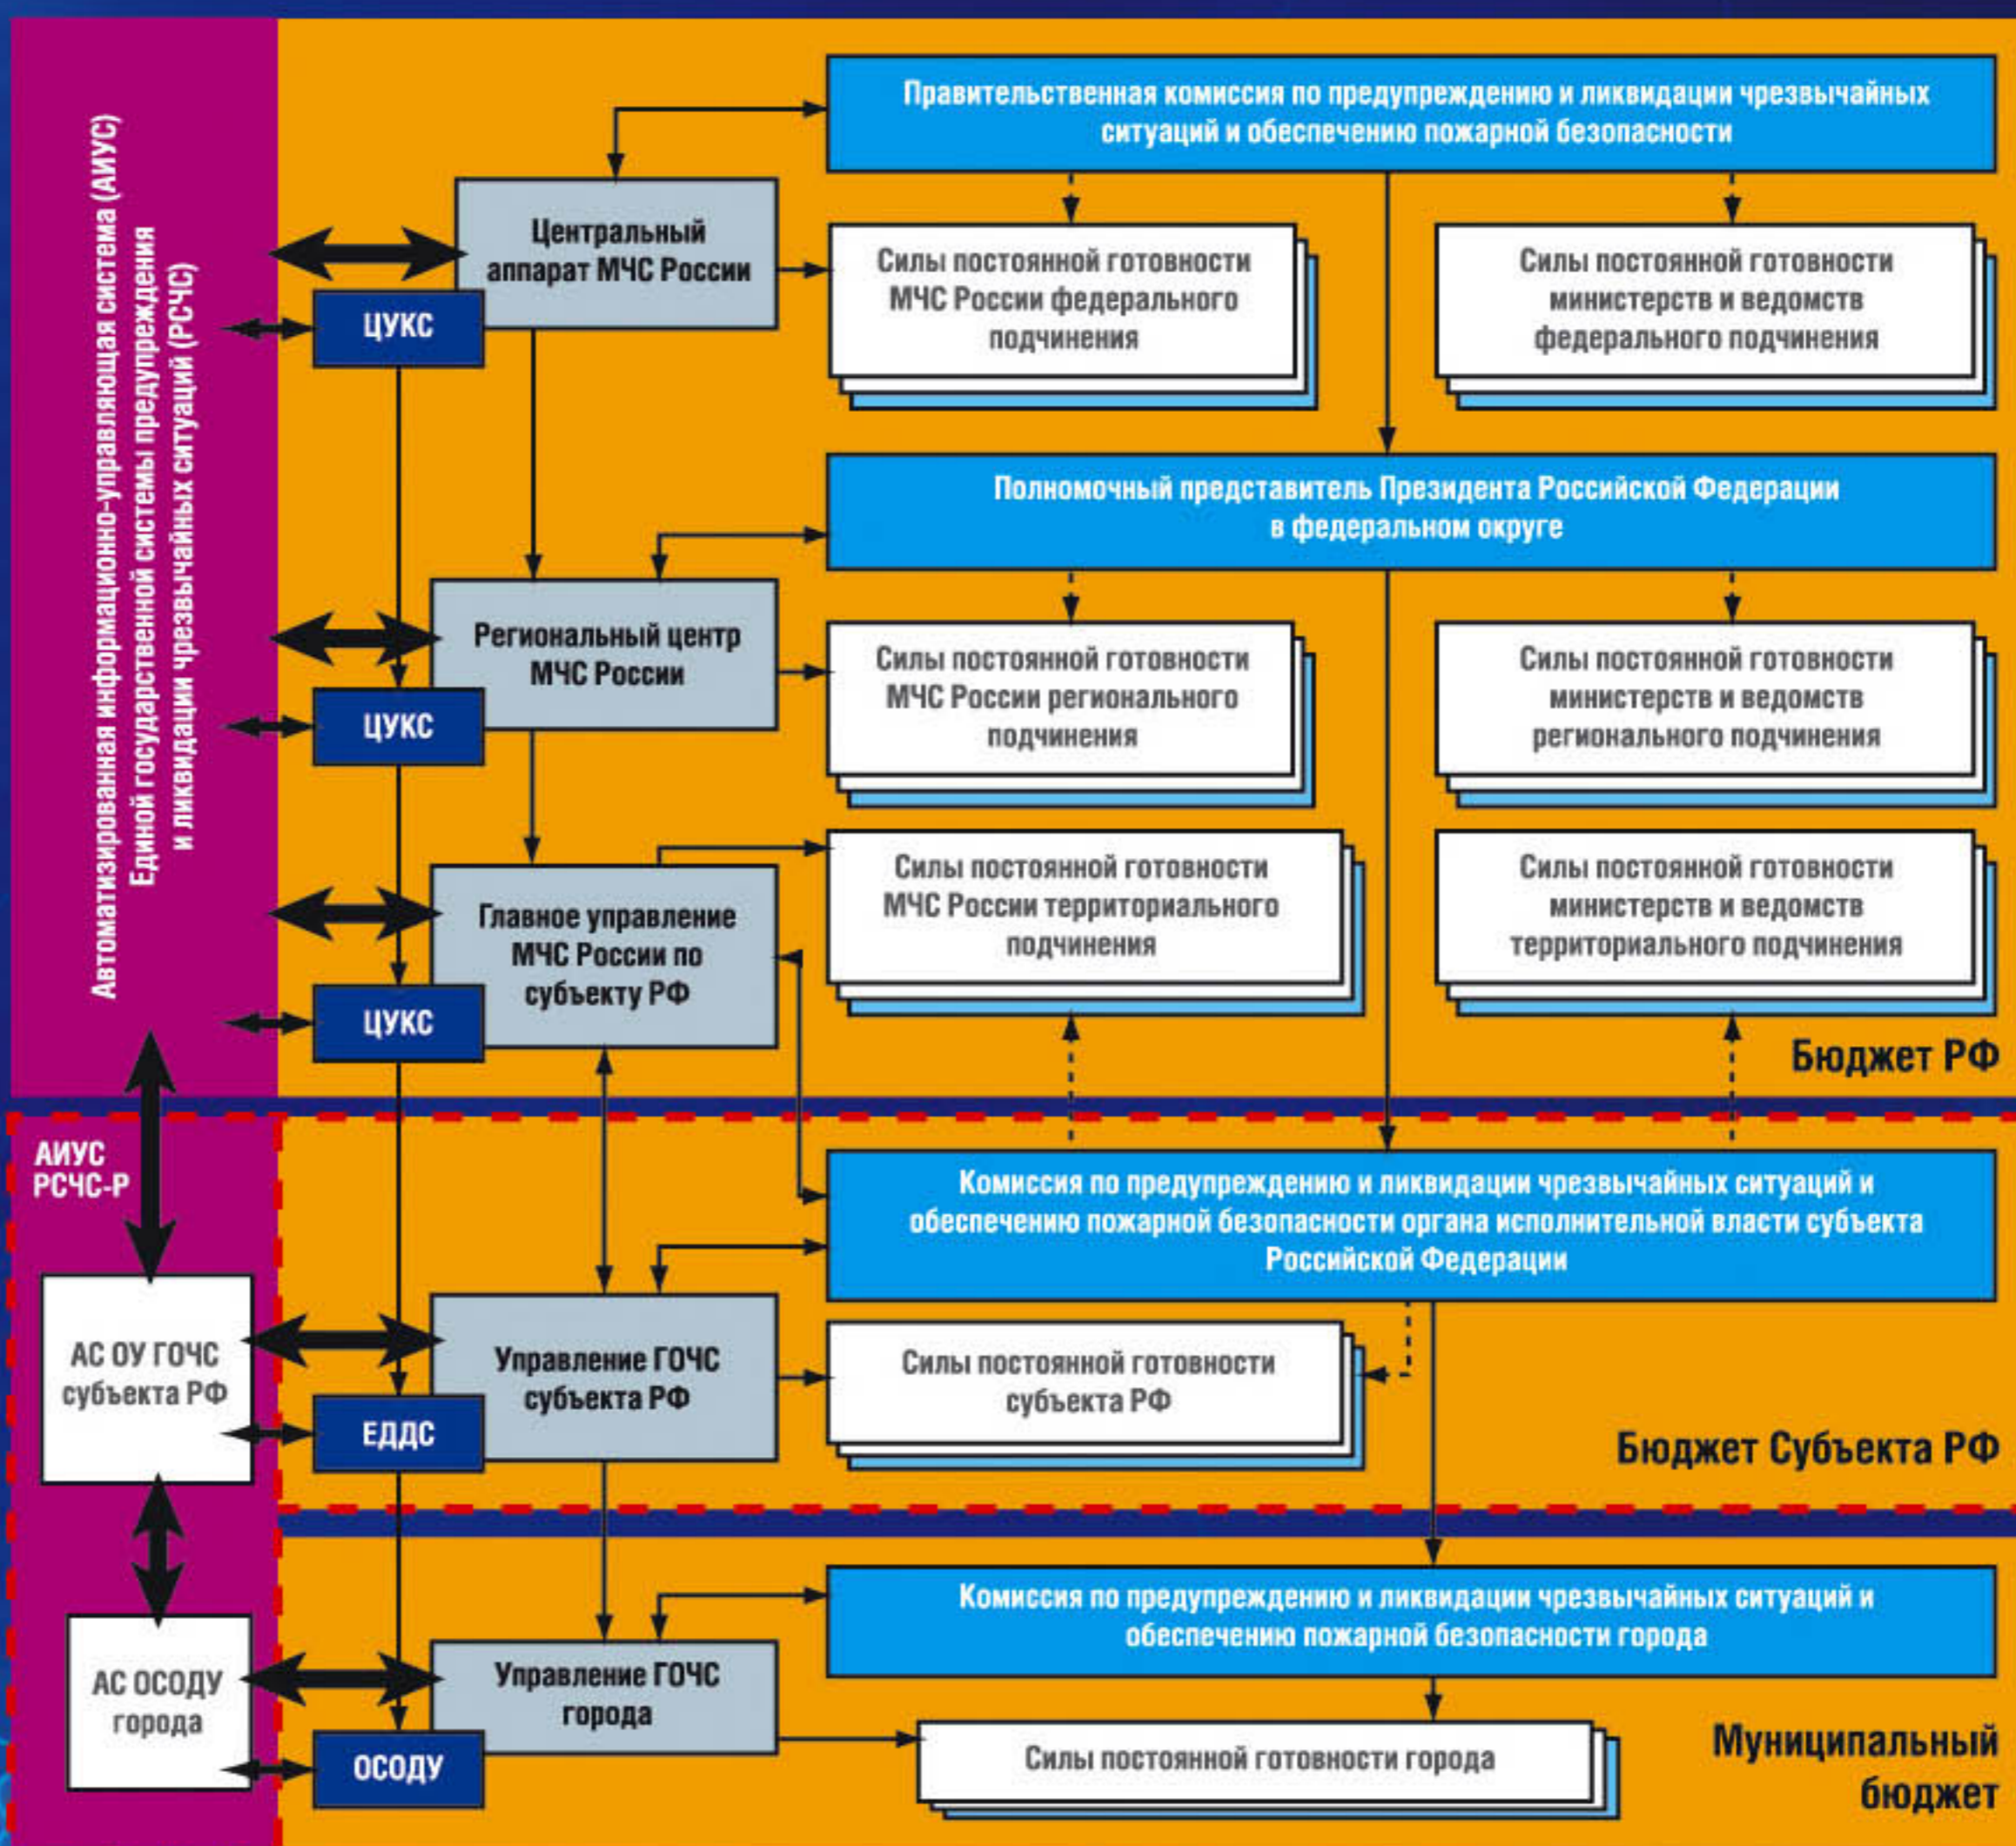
Автоматизированная информационно-управляющая система (АИУС) Единой государственной системы предупреждения и ликвидации чрезвычайных ситуаций (РСЧС)

Правительственная комиссия по предупреждению и ликвидации чрезвычайных ситуаций и обеспечению пожарной безопасности

Центральный аппарат МЧС России

ЦУКС

Силы постоянной готовности МЧС России федерального подчинения

Силы постоянной готовности министерств и ведомств федерального подчинения

Полномочный представитель Президента Российской Федерации в федеральном округе

Региональный центр МЧС России

ЦУКС

Силы постоянной готовности МЧС России регионального подчинения

Силы постоянной готовности министерств и ведомств регионального подчинения

Главное управление МЧС России по субъекту РФ

ЦУКС

Силы постоянной готовности МЧС России территориального подчинения

Силы постоянной готовности министерств и ведомств территориального подчинения

Бюджет РФ

АИУС РСЧС-Р

Комиссия по предупреждению и ликвидации чрезвычайных ситуаций и обеспечению пожарной безопасности органа исполнительной власти субъекта Российской Федерации

АС ОУ ГОЧС субъекта РФ

Управление ГОЧС субъекта РФ

ЕДДС

Силы постоянной готовности субъекта РФ

Бюджет Субъекта РФ

Комиссия по предупреждению и ликвидации чрезвычайных ситуаций и обеспечению пожарной безопасности города

АС ОСОДУ города

Управление ГОЧС города

ОСОДУ

Силы постоянной готовности города

Муниципальный бюджет